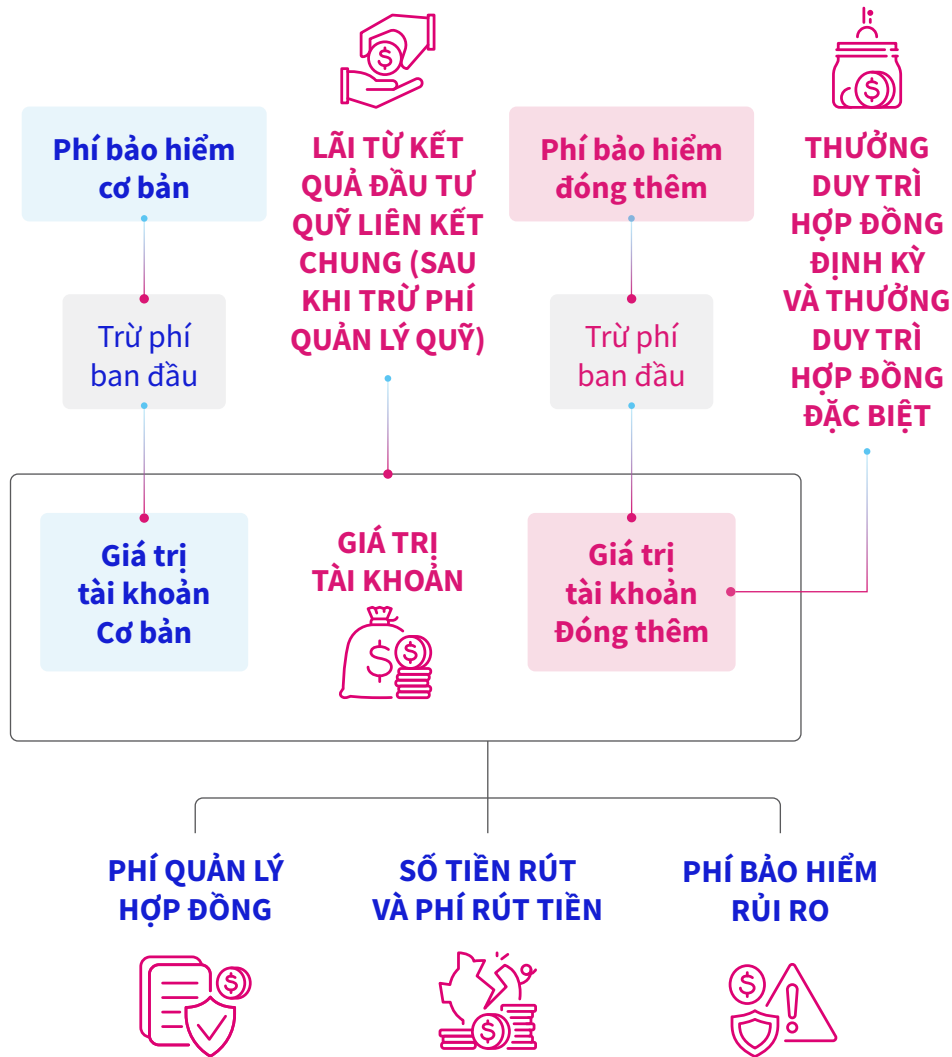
Phí bảo hiểm cơ bản

LÃI TỪ KẾT QUẢ ĐẦU TƯ QUỸ LIÊN KẾT CHUNG (SAU KHI TRỪ PHÍ QUẢN LÝ QUỸ)

Phí bảo hiểm đóng thêm

THƯỞNG DUY TRÌ HỢP ĐỒNG ĐỊNH KỲ VÀ THƯỞNG DUY TRÌ HỢP ĐỒNG ĐẶC BIỆT

Trừ phí ban đầu

Trừ phí ban đầu

Giá trị tài khoản Cơ bản

GIÁ TRỊ TÀI KHOẢN

Giá trị tài khoản Đóng thêm

PHÍ QUẢN LÝ HỢP ĐỒNG

SỐ TIỀN RÚT VÀ PHÍ RÚT TIỀN

PHÍ BẢO HIỂM RỦI RO